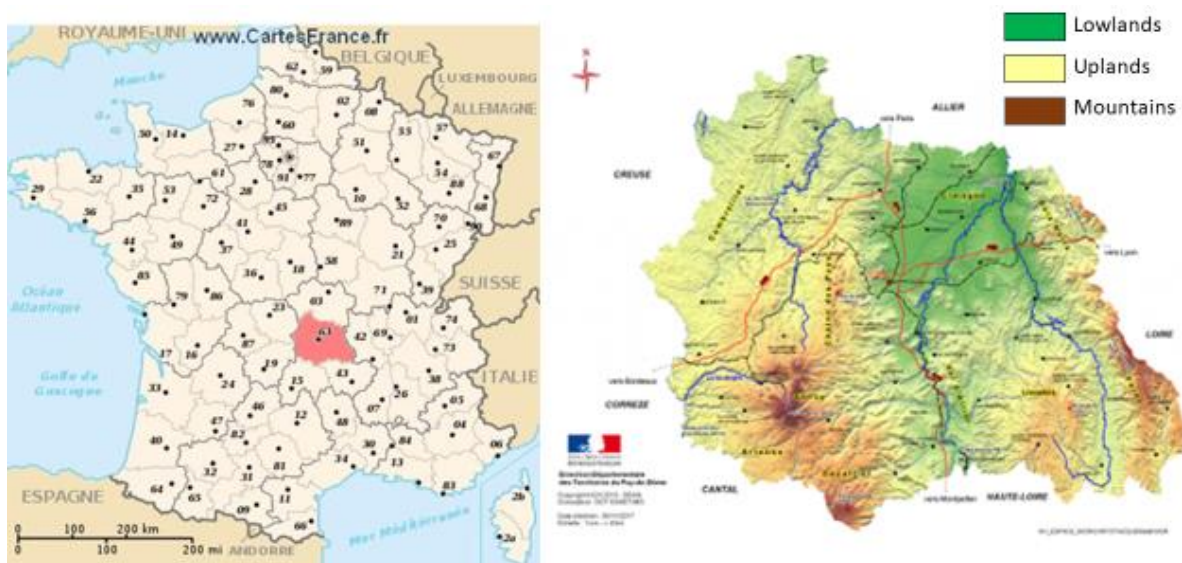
ROYAUME-UNI www.CartesFrance.fr BELGIQUE LUXEMBOURG ALLEMAGNE

Manche

62 59 80 02 08 76 55 57 67 50 14 60 95 51 27 78 93 91 77 54 88 29 22 35 53 61 28 10 52 68 56 72 45 89 70 90 44 49 37 41 21 25 85 36 18 58 39 79 86 71 03 01 74 23 63 42 69 17 16 87 73 19 38 43 15 24 07 26 05 33 46 12 47 48 04 06 40 82 30 84 81 32 13 83 34 64 65 31 11 09 66 2B 2A

Océan Atlantique

Golfe de Gascogne

SUISSE

ITALIE

ESPAGNE

ANDORRE

Mer Méditerranée

0 100 200 km

0 100 200 mi

N

Lowlands

Uplands

Mountains

ALLIER

CREUSE

LOIRE

CORREZE

CANTAL

HAUTE-LOIRE